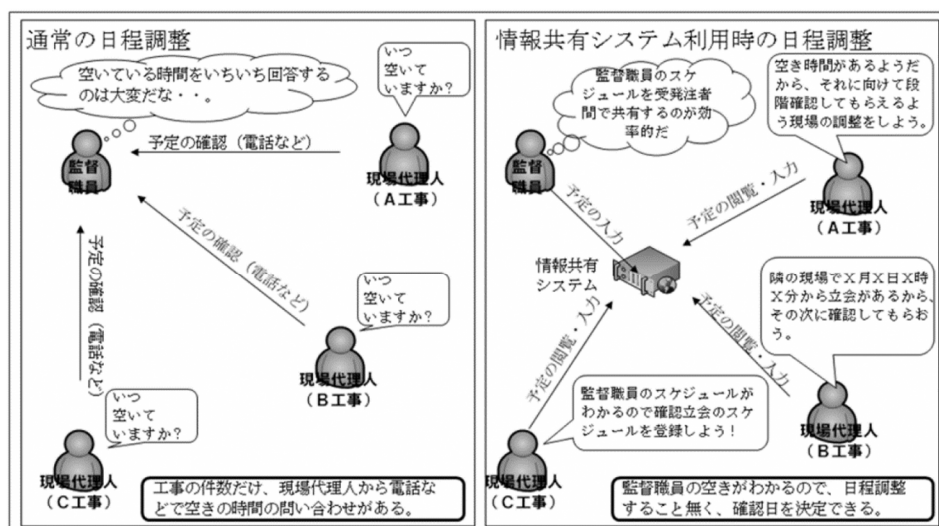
通常の日程調整

空いている時間をいちいち回答するのは大変だな・・。

いつ空いていますか?

予定の確認(電話など)

監督職員

現場代理人
(A工事)

予定の確認(電話など)

予定の確認(電話など)

いつ空いていますか?

現場代理人
(B工事)

いつ空いていますか?

現場代理人
(C工事)

工事の件数だけ、現場代理人から電話などで空きの時間の問い合わせがある。

情報共有システム利用時の日程調整

監督職員のスケジュールを受発注者間で共有するのが効率的だ

空き時間があるようだから、それに向けて段階確認してもらえるよう現場の調整をしよう。

監督職員

予定の入力

予定の閲覧・入力

現場代理人
(A工事)

情報共有システム

隣の現場でX月X日X時X分から立会があるから、その次に確認してもらおう。

予定の閲覧・入力

予定の閲覧・入力

監督職員のスケジュールがわかるので確認立会のスケジュールを登録しよう!

現場代理人
(B工事)

現場代理人
(C工事)

監督職員の空きがわかるので、日程調整すること無く、確認日を決定できる。